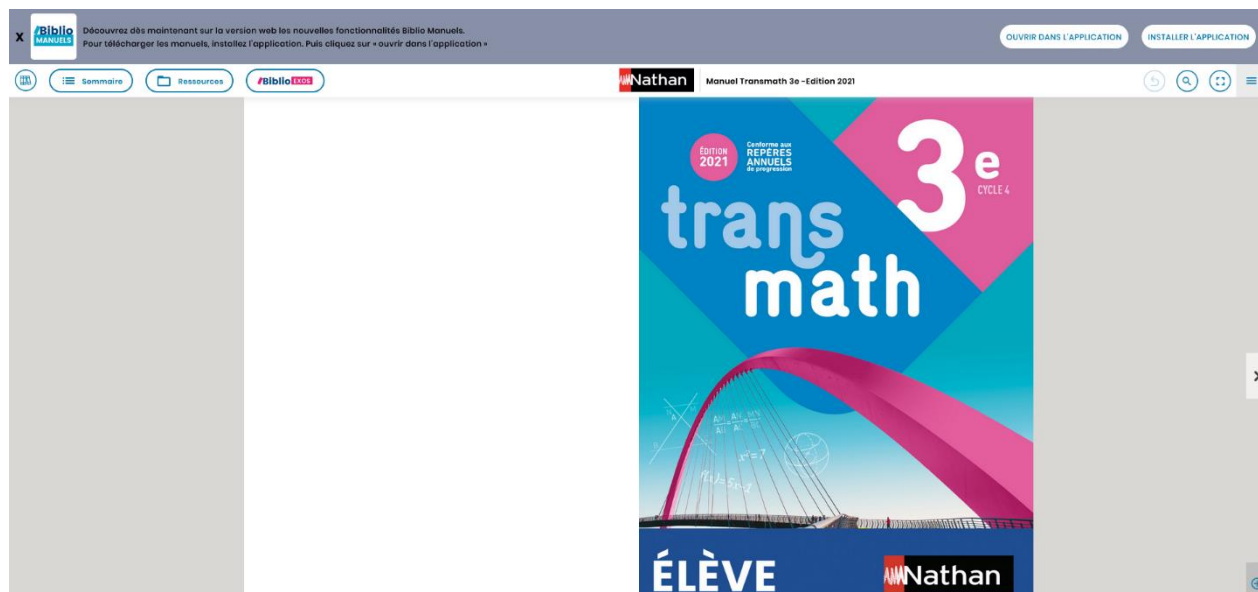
X Biblio MANUELS Découvrez dès maintenant sur la version web les nouvelles fonctionnalités Biblio Manuels. Pour télécharger les manuels, installez l'application. Puis cliquez sur « ouvrir dans l'application »

OUVRIR DANS L'APPLICATION

INSTALLER L'APPLICATION

Sommaire

Ressources

Biblio EXOS

Nathan

Manuel Transmath 3e -Edition 2021

ÉDITION 2021

Conforme aux REPÈRES ANNUELS de progression

3e

CYCLE 4

trans math

$x^2=7$

ÉLÈVE

Nathan